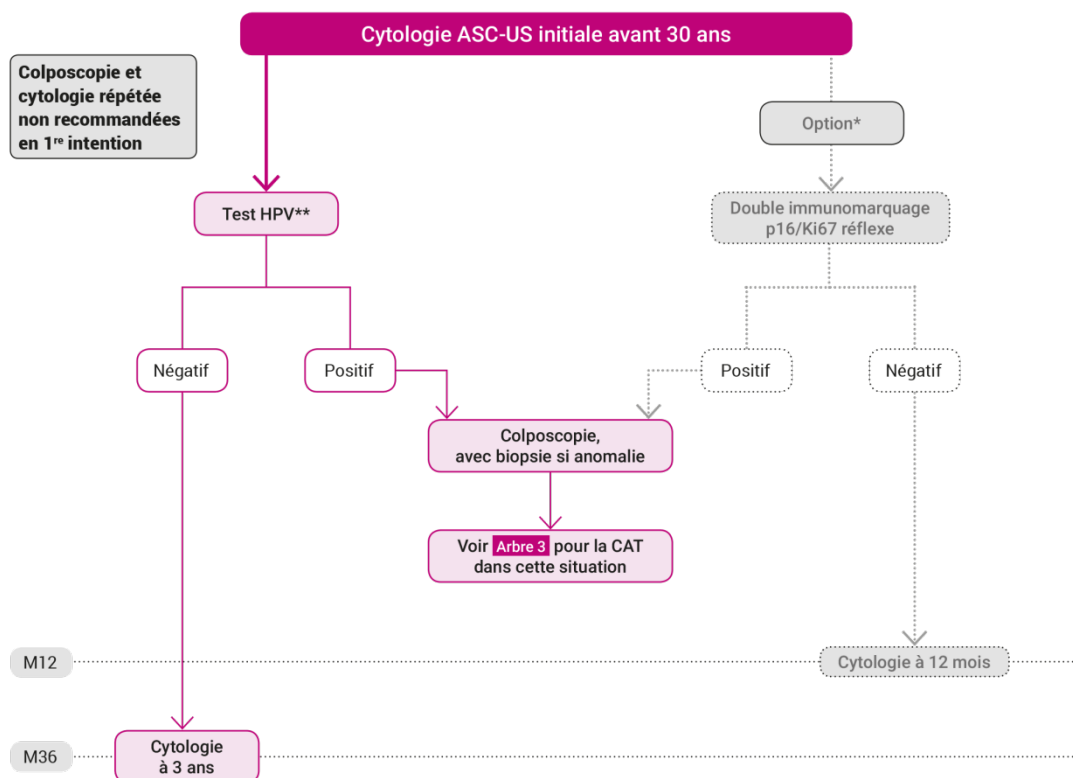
Cytologie ASC-US initiale avant 30 ans

Colposcopie et cytologie répétée non recommandées en 1<sup>re</sup> intention

Option*

Test HPV**

Double immunomarquage p16/Ki67 réflexe

Négatif

Positif

Positif

Négatif

Colposcopie, avec biopsie si anomalie

Voir Arbre 3 pour la CAT dans cette situation

M12

Cytologie à 12 mois

M36

Cytologie à 3 ans